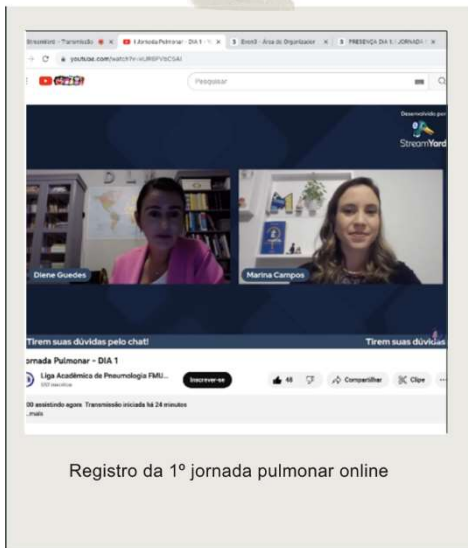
Streamlabs - Transmissão | I Jornada Pulmonar - DIA 1 | Even3 - Área do Organizador | PRESENÇA DIA 1 - JORNADA

youtube.com/watch?v=kUR6FVbCSAI

Pesquisar

Desenvolvido por
StreamYard

Diene Guedes

Marina Campos

Tirem suas dúvidas pelo chat!

Tirem suas dúvidas

Jornada Pulmonar - DIA 1

Liga Acadêmica de Pneumologia FMU...
Inscrever-se

48
Compartilhar
Clipe

00 assistindo agora Transmissão iniciada há 24 minutos
...mais

Registro da 1º jornada pulmonar online